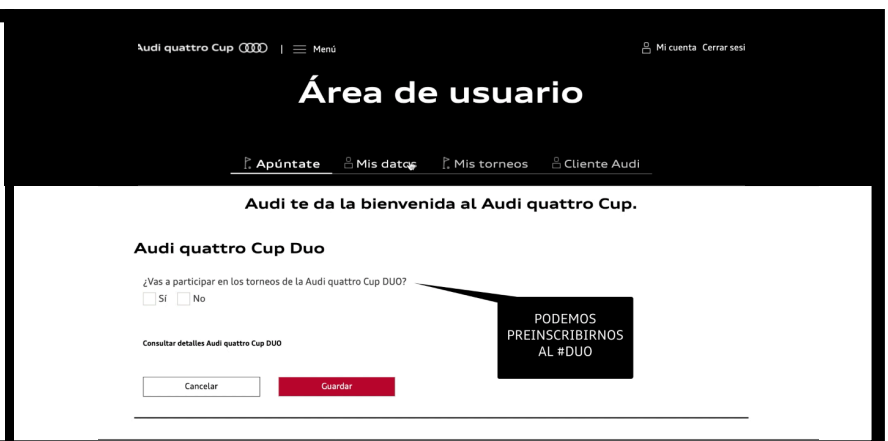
Audi quattro Cup | Menú
Mi cuenta Cerrar sesi

Área de usuario

Apúntate Mis datos Mis torneos Cliente Audi

Audi te da la bienvenida al Audi quattro Cup.

Audi quattro Cup Duo

¿Vas a participar en los torneos de la Audi quattro Cup DUO?
Sí No

Consultar detalles Audi quattro Cup DUO

PODEMOS PREINSCRIBIRNOS AL #DUO

Cancelar Guardar